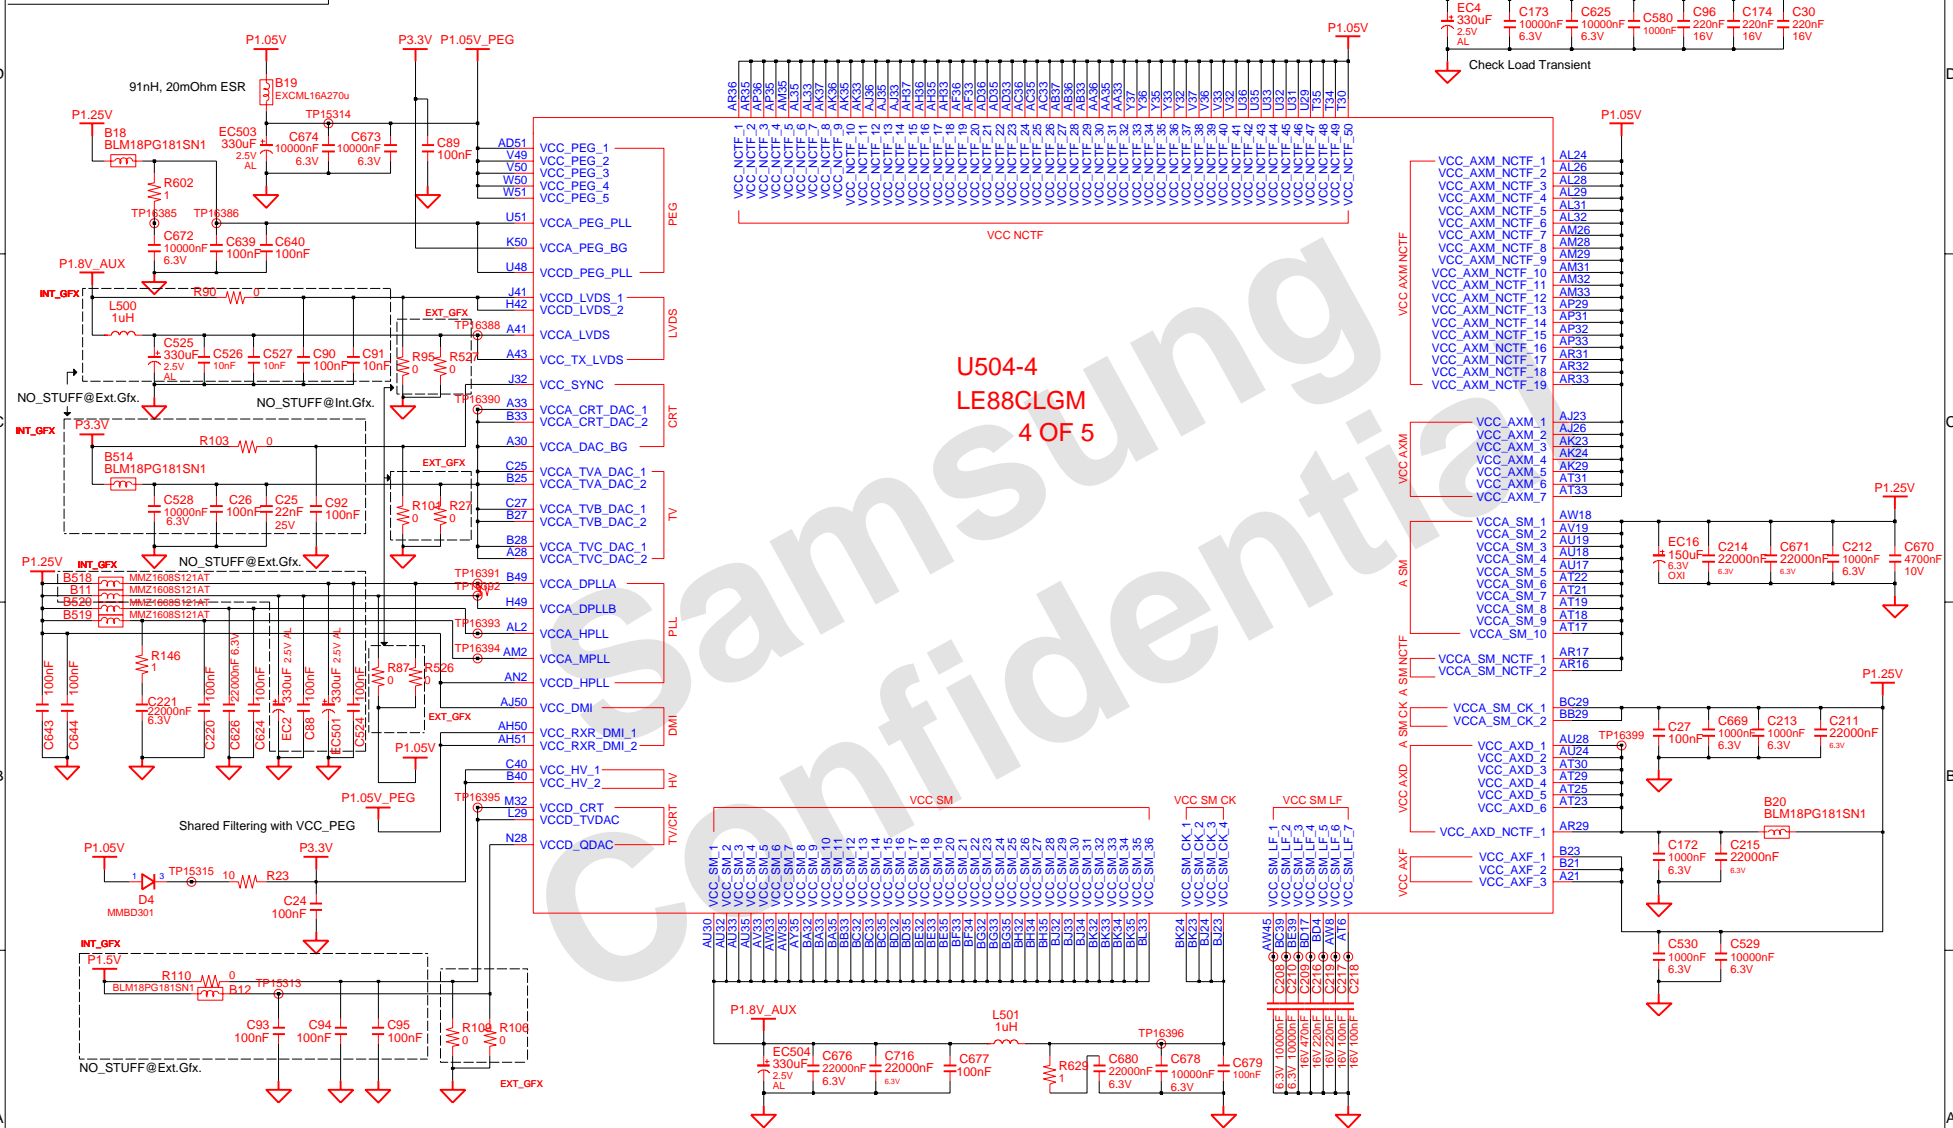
U504-4
LE88CLGM
4 OF 5

Samsung Confidential

P1.05V P3.3V P1.05V_PEG P1.05V
91nH, 20mOhm ESR
B19 EXCML16A270u
P1.25V TP15314
B18 BLM18PG181SN1
EC503 330uF 2.5V AL
C674 10000nF 6.3V
C673 10000nF 6.3V
C89 100nF
R602 1
TP16385 TP16386
C672 10000nF 6.3V
C639 100nF
C640 100nF
P1.8V_AUX
INT_GFX
R90 0
L500 1uH
EXT_GFX
TP16388
C525 330uF 2.5V AL
C526 10nF
C527 10nF
C90 100nF
C91 10nF
R95 0
R527 0
NO_STUFF@Ext.Gfx.
NO_STUFF@Int.Gfx.
TP16390
INT_GFX
P3.3V
R103 0
B514 BLM18PG181SN1
EXT_GFX
C528 10000nF 6.3V
C26 100nF
C25 22nF 25V
C92 100nF
R104 0
R27 0
NO_STUFF@Ext.Gfx.
P1.25V INT_GFX
B518 MMZ1608S121AT
B11 MMZ1608S121AT
B520 MMZ1608S121AT
B519 MMZ1608S121AT
TP16391 TP16392 TP16393 TP16394
R146 1
C221 22000nF 6.3V
C643 100nF
C644 100nF
C220 100nF
C626 22000nF 6.3V
C624 100nF
EC2 330uF 2.5V AL
C88 100nF
EC501 330uF 2.5V AL
C524 100nF
R87 0
R526 0
EXT_GFX
P1.05V
P1.05V_PEG
TP16395
Shared Filtering with VCC_PEG
P1.05V P3.3V
TP15315 10 R23
D4 MMBD301
C24 100nF
INT_GFX
P1.5V
R110 0
BLM18PG181SN1 B12 TP15313
C93 100nF
C94 100nF
C95 100nF
R108 0
R106 0
NO_STUFF@Ext.Gfx.
EXT_GFX

AD51 VCC_PEG_1
V49 VCC_PEG_2
V50 VCC_PEG_3
W50 VCC_PEG_4
W51 VCC_PEG_5
U51 VCCA_PEG_PLL
K50 VCCA_PEG_BG
U48 VCCD_PEG_PLL
PEG
J41 VCCD_LVDS_1
H42 VCCD_LVDS_2
A41 VCCA_LVDS
A43 VCC_TX_LVDS
LVDS
J32 VCC_SYNC
A33 VCCA_CRT_DAC_1
B33 VCCA_CRT_DAC_2
A30 VCCA_DAC_BG
CRT
C25 VCCA_TVA_DAC_1
B25 VCCA_TVA_DAC_2
C27 VCCA_TVB_DAC_1
B27 VCCA_TVB_DAC_2
B28 VCCA_TVC_DAC_1
A28 VCCA_TVC_DAC_2
TV
B49 VCCA_DPLLA
H49 VCCA_DPLLB
AL2 VCCA_HPLL
AM2 VCCA_MPLL
AN2 VCCD_HPLL
PLL
AJ50 VCC_DMI
AH50 VCC_RXR_DMI_1
AH51 VCC_RXR_DMI_2
DMI
C40 VCC_HV_1
B40 VCC_HV_2
HV
M32 VCCD_CRT
L29 VCCD_TVDAC
N28 VCCD_QDAC
TV/CRT

AR36 AR35 AP36 AP35 AM35 AL35 AK37 AK35 AK36 AJ36 AJ35 AH37 AH35 AH36 AF36 AF35 AD36 AD35 AC36 AC35 AB37 AB36 AB35 AA36 AA35 Y37 Y36 Y35 V37 V36 V35 U36 U35 U33 U32 U31 U29 T35 T34 T30
VCC_NCTF_1 … VCC_NCTF_50
VCC NCTF

EC4 330uF 2.5V AL
C173 10000nF 6.3V
C625 10000nF 6.3V
C580 1000nF
C96 220nF 16V
C174 220nF 16V
C30 220nF 16V
Check Load Transient
P1.05V

VCC_AXM_NCTF_1 AL24
VCC_AXM_NCTF_2 AL26
VCC_AXM_NCTF_3 AL28
VCC_AXM_NCTF_4 AL29
VCC_AXM_NCTF_5 AL31
VCC_AXM_NCTF_6 AL32
VCC_AXM_NCTF_7 AM26
VCC_AXM_NCTF_8 AM28
VCC_AXM_NCTF_9 AM29
VCC_AXM_NCTF_10 AM31
VCC_AXM_NCTF_11 AM32
VCC_AXM_NCTF_12 AM33
VCC_AXM_NCTF_13 AP29
VCC_AXM_NCTF_14 AP31
VCC_AXM_NCTF_15 AP32
VCC_AXM_NCTF_16 AP33
VCC_AXM_NCTF_17 AR31
VCC_AXM_NCTF_18 AR32
VCC_AXM_NCTF_19 AR33
VCC AXM NCTF
VCC_AXM_1 AJ23
VCC_AXM_2 AJ26
VCC_AXM_3 AK23
VCC_AXM_4 AK24
VCC_AXM_5 AK29
VCC_AXM_6 AT31
VCC_AXM_7 AT33
VCC AXM
P1.25V
VCCA_SM_1 AW18
VCCA_SM_2 AV19
VCCA_SM_3 AU19
VCCA_SM_4 AU18
VCCA_SM_5 AU17
VCCA_SM_6 AT22
VCCA_SM_7 AT21
VCCA_SM_8 AT19
VCCA_SM_9 AT18
VCCA_SM_10 AT17
A SM
EC16 150uF 6.3V OXI
C214 22000nF 6.3V
C671 22000nF 6.3V
C212 1000nF 6.3V
C670 4700nF 10V
VCCA_SM_NCTF_1 AR17
VCCA_SM_NCTF_2 AR16
A SM NCTF
P1.25V
VCCA_SM_CK_1 BC29
VCCA_SM_CK_2 BB29
A SM CK
TP16399
C27 100nF
C669 1000nF 6.3V
C213 1000nF 6.3V
C211 22000nF 6.3V
VCC_AXD_1 AU28
VCC_AXD_2 AU24
VCC_AXD_3 AT30
VCC_AXD_4 AT29
VCC_AXD_5 AT25
VCC_AXD_6 AT23
VCC AXD
VCC_AXD_NCTF_1 AR29
B20 BLM18PG181SN1
VCC_AXF_1 B23
VCC_AXF_2 B21
VCC_AXF_3 A21
VCC AXF
C172 1000nF 6.3V
C215 22000nF 6.3V
C530 1000nF 6.3V
C529 10000nF 6.3V

VCC SM
VCC_SM_1 … VCC_SM_36
AU30 AU32 AU33 AU35 AV33 AW33 AW35 AY35 BA32 BA33 BA35 BB33 BC32 BC33 BC35 BD32 BD35 BE32 BE33 BE35 BF33 BF34 BG32 BG33 BG35 BH32 BH34 BH35 BJ32 BJ33 BJ34 BK32 BK33 BK34 BK35 BL33
VCC SM CK
VCC_SM_CK_1 VCC_SM_CK_2 VCC_SM_CK_3 VCC_SM_CK_4
BK24 BK23 BJ24 BJ23
VCC SM LF
VCC_SM_LF_1 … VCC_SM_LF_7
AW45 BC39 BE39 BD17 BD4 AW8 AT6
C208 6.3V 10000nF
C210 6.3V 10000nF
C209 16V 470nF
C216 16V 220nF
C219 16V 220nF
C217 16V 100nF
C218 16V 100nF

P1.8V_AUX
L501 1uH
TP16396
EC504 330uF 2.5V AL
C676 22000nF 6.3V
C716 22000nF 6.3V
C677 100nF
R629 1
C680 22000nF 6.3V
C678 10000nF 6.3V
C679 100nF